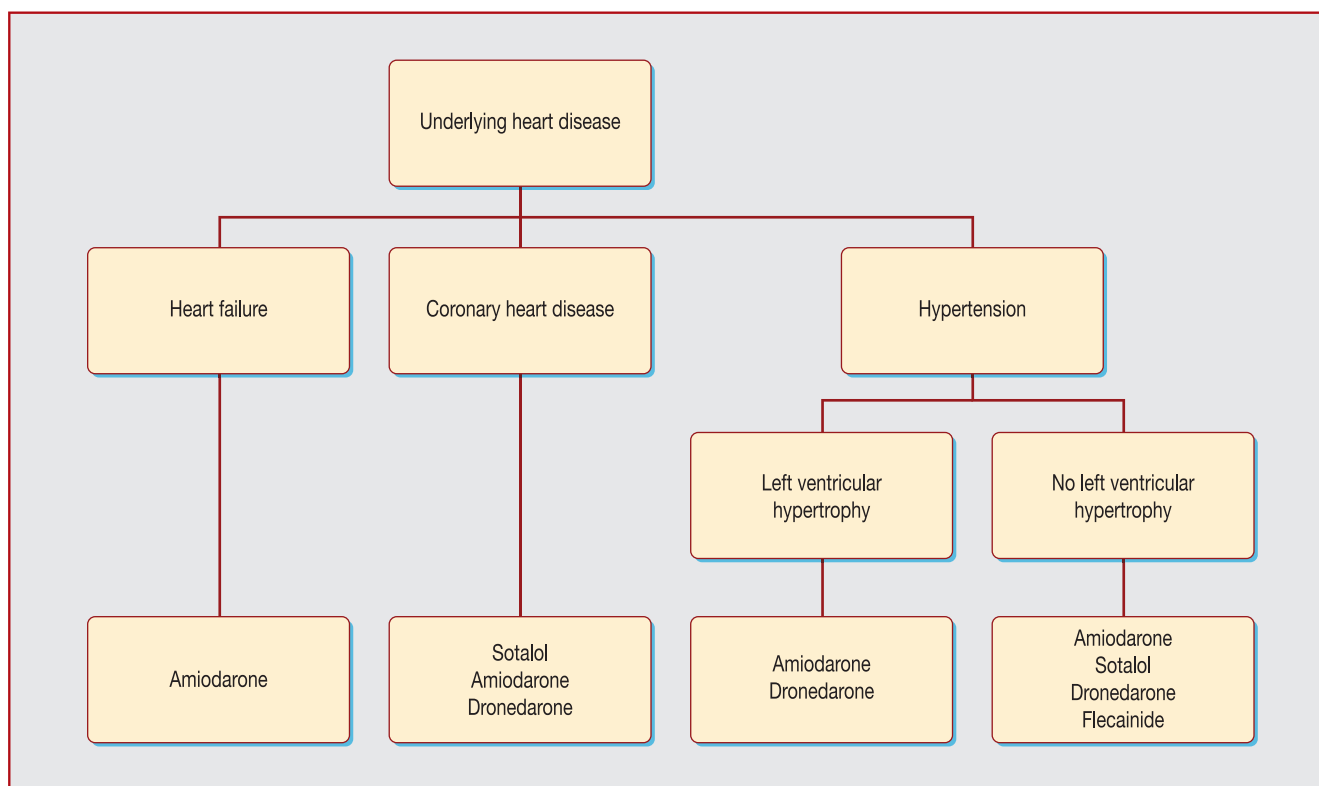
Underlying heart disease

Heart failure

Coronary heart disease

Hypertension

Left ventricular hypertrophy

No left ventricular hypertrophy

Amiodarone

Sotalol
Amiodarone
Dronedarone

Amiodarone
Dronedarone

Amiodarone
Sotalol
Dronedarone
Flecainide